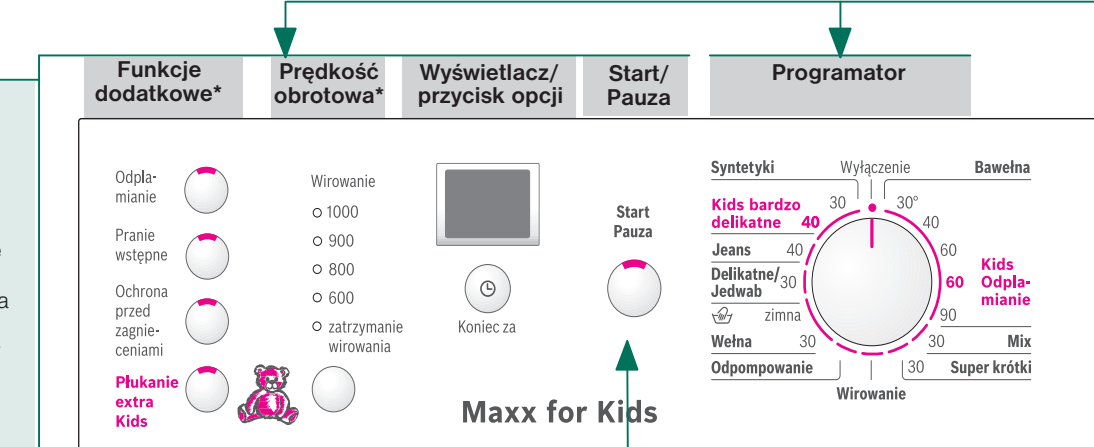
Funkcje dodatkowe*

Prędkość obrotowa*

Wyświetlacz/ przycisk opcji

Start/ Pauza

Programator

e

a

Odplamianie

Pranie wstępne

Ochrona przed zagnieceniami

Płukanie extra Kids

Wirowanie
1000
900
800
600
zatrzymanie wirowania

Koniec za

Start Pauza

Maxx for Kids

Syntetyki
Wyłączenie
Bawełna
Kids bardzo delikatne 40
30
30°
40
Jeans 40
60
Kids Odplamianie
60
Delikatne/ Jedwab 30
zimna
90
Wełna 30
30
Mix
Odpompowanie
30
Super krótki
Wirowanie